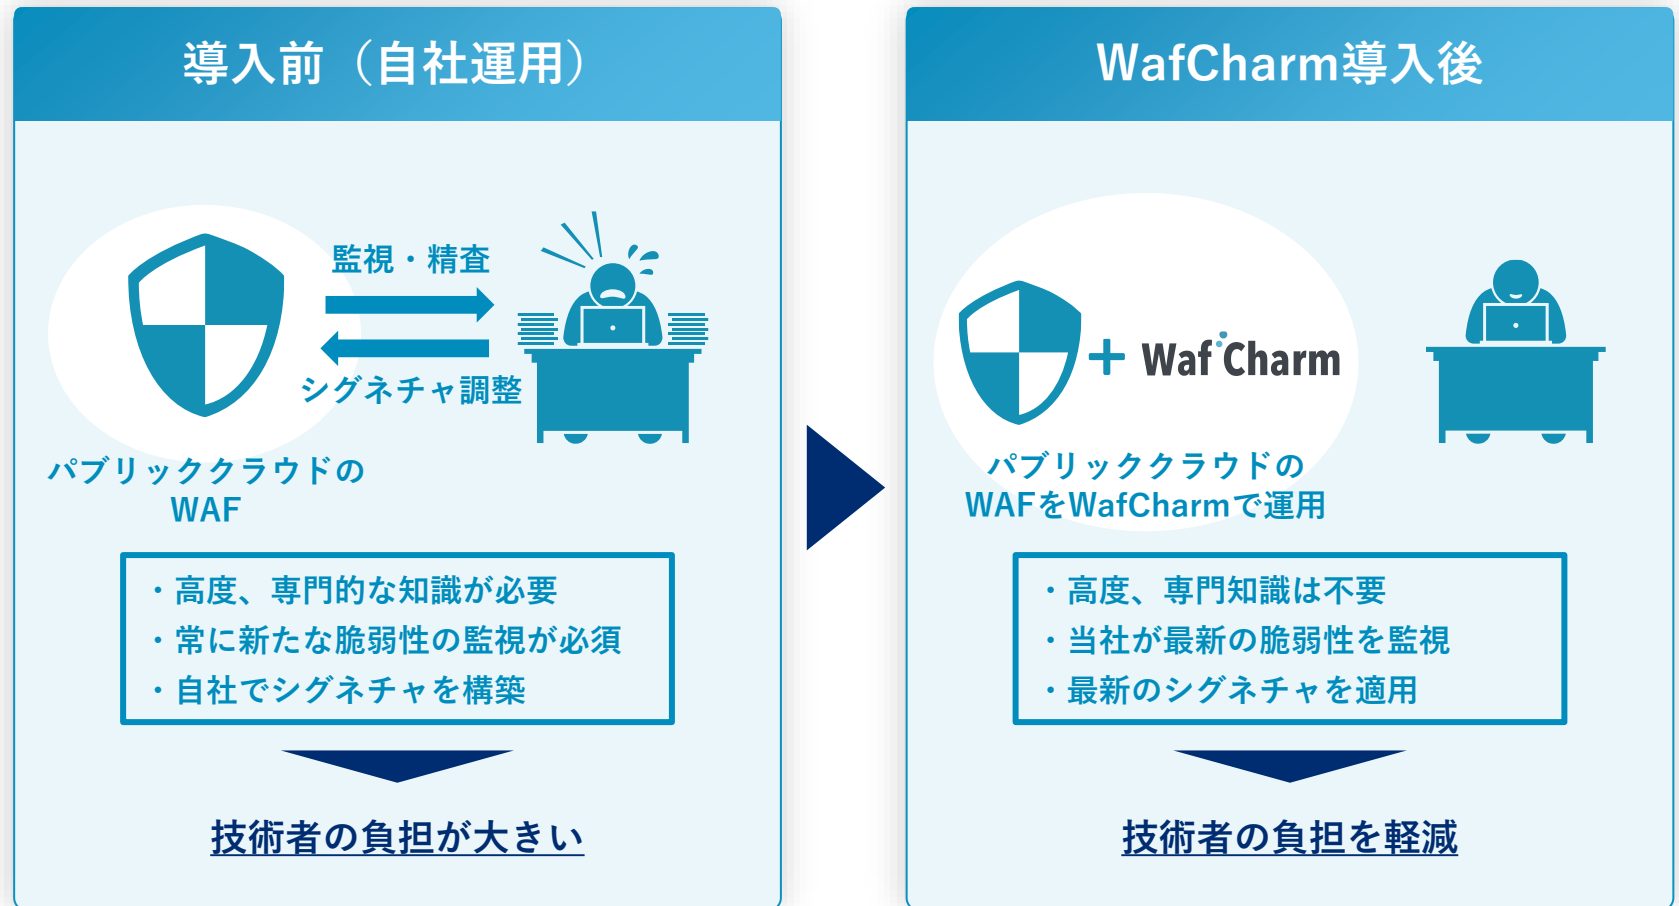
導入前（自社運用）

監視・精査

シグネチャ調整

パブリッククラウドの
WAF

・高度、専門的な知識が必要
・常に新たな脆弱性の監視が必須
・自社でシグネチャを構築

技術者の負担が大きい

WafCharm導入後

+ Waf Charm

パブリッククラウドの
WAFをWafCharmで運用

・高度、専門知識は不要
・当社が最新の脆弱性を監視
・最新のシグネチャを適用

技術者の負担を軽減